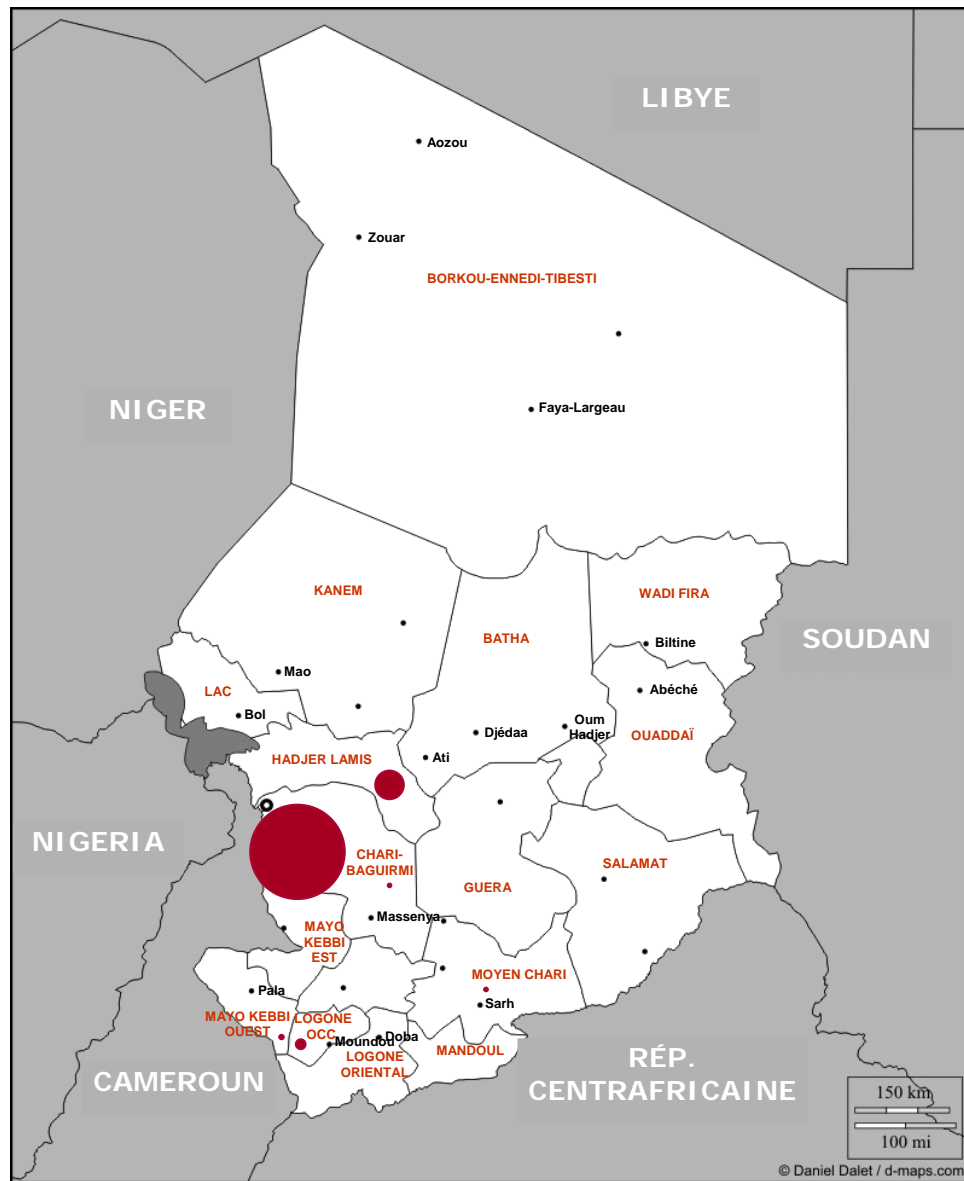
LIBYE

Aozou

Zouar

BORKOU-ENNEDI-TIBESTI

NIGER

Faya-Largeau

KANEM

WADI FIRA

BATHA

SOUDAN

Biltine

Mao

LAC

Abéché

Bol

Oum Hadjer

Djédaa

OUADDAÏ

HADJER LAMIS

Ati

NIGERIA

CHARI-BAGUIRMI

SALAMAT

GUERA

Massenya

MAYO KEBBI EST

MOYEN CHARI

Pala

Sarh

MAYO KEBBI OUEST

LOGONE OCC

Doba

Moundou

MANDOUL

LOGONE ORIENTAL

RÉP. CENTRAFRICAINE

CAMEROUN

150 km

100 mi

© Daniel Dalet / d-maps.com